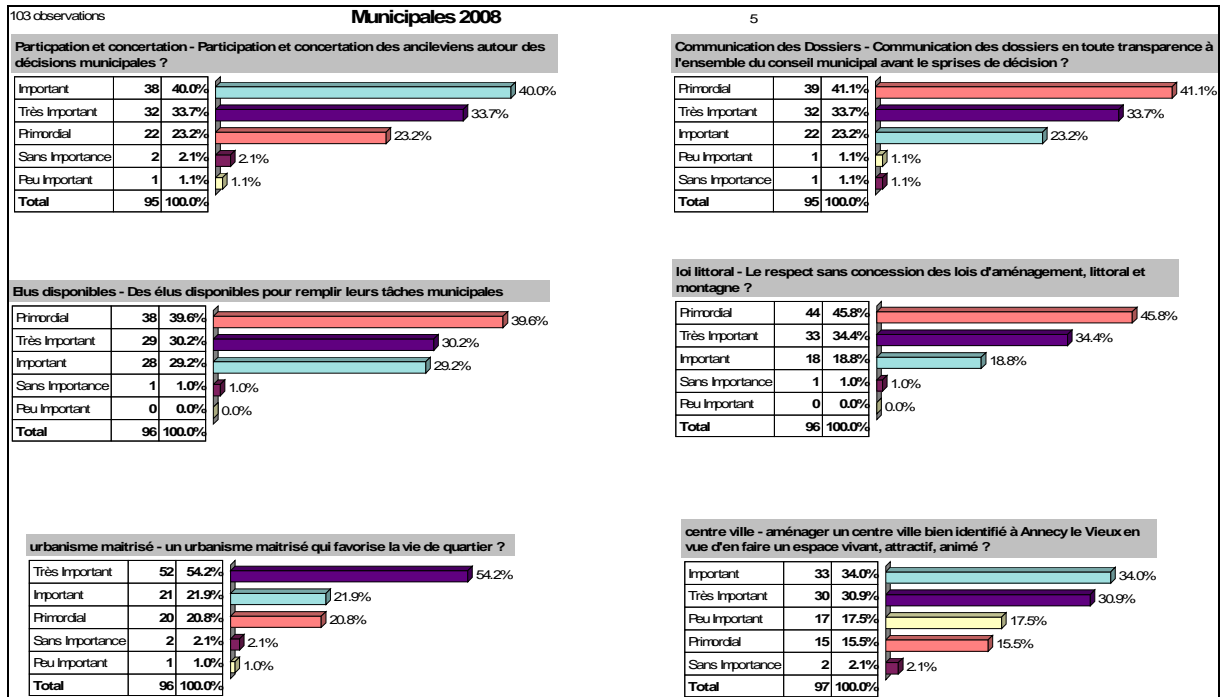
103 observations

**Municipales 2008**

5

**Particpation et concertation - Participation et concertation des ancileviens autour des décisions municipales ?**

| Important | 38 | 40.0% |
|---|---|---|
| Très Important | 32 | 33.7% |
| Primordial | 22 | 23.2% |
| Sans Importance | 2 | 2.1% |
| Peu Important | 1 | 1.1% |
| **Total** | 95 | 100.0% |

40.0%
33.7%
23.2%
2.1%
1.1%

**Communication des Dossiers - Communication des dossiers en toute transparence à l'ensemble du conseil municipal avant le sprises de décision ?**

| Primordial | 39 | 41.1% |
|---|---|---|
| Très Important | 32 | 33.7% |
| Important | 22 | 23.2% |
| Peu Important | 1 | 1.1% |
| Sans Importance | 1 | 1.1% |
| **Total** | 95 | 100.0% |

41.1%
33.7%
23.2%
1.1%
1.1%

**Elus disponibles - Des élus disponibles pour remplir leurs tâches municipales**

| Primordial | 38 | 39.6% |
|---|---|---|
| Très Important | 29 | 30.2% |
| Important | 28 | 29.2% |
| Sans Importance | 1 | 1.0% |
| Peu Important | 0 | 0.0% |
| **Total** | 96 | 100.0% |

39.6%
30.2%
29.2%
1.0%
0.0%

**loi littoral - Le respect sans concession des lois d'aménagement, littoral et montagne ?**

| Primordial | 44 | 45.8% |
|---|---|---|
| Très Important | 33 | 34.4% |
| Important | 18 | 18.8% |
| Sans Importance | 1 | 1.0% |
| Peu Important | 0 | 0.0% |
| **Total** | 96 | 100.0% |

45.8%
34.4%
18.8%
1.0%
0.0%

**urbanisme maitrisé - un urbanisme maitrisé qui favorise la vie de quartier ?**

| Très Important | 52 | 54.2% |
|---|---|---|
| Important | 21 | 21.9% |
| Primordial | 20 | 20.8% |
| Sans Importance | 2 | 2.1% |
| Peu Important | 1 | 1.0% |
| **Total** | 96 | 100.0% |

54.2%
21.9%
20.8%
2.1%
1.0%

**centre ville - aménager un centre ville bien identifié à Annecy le Vieux en vue d'en faire un espace vivant, attractif, animé ?**

| Important | 33 | 34.0% |
|---|---|---|
| Très Important | 30 | 30.9% |
| Peu Important | 17 | 17.5% |
| Primordial | 15 | 15.5% |
| Sans Importance | 2 | 2.1% |
| **Total** | 97 | 100.0% |

34.0%
30.9%
17.5%
15.5%
2.1%